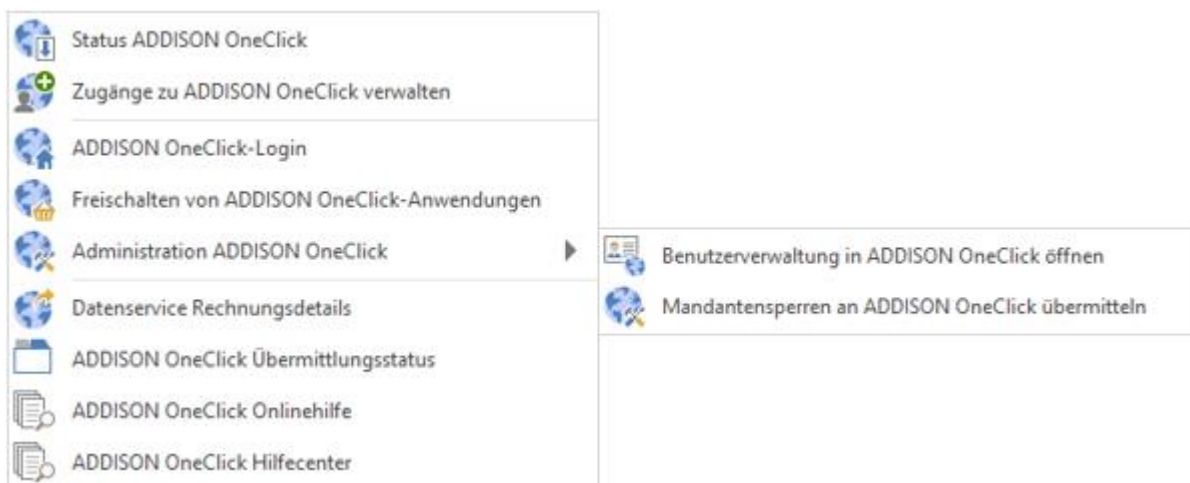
Status ADDISON OneClick
Zugänge zu ADDISON OneClick verwalten
ADDISON OneClick-Login
Freischalten von ADDISON OneClick-Anwendungen
Administration ADDISON OneClick
Benutzerverwaltung in ADDISON OneClick öffnen
Mandantensperren an ADDISON OneClick übermitteln
Datenservice Rechnungsdetails
ADDISON OneClick Übermittlungsstatus
ADDISON OneClick Onlinehilfe
ADDISON OneClick Hilfecenter